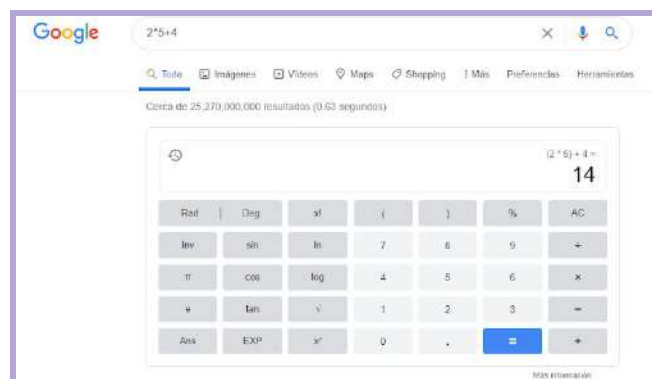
Google

2*5+4

Todo Imágenes Videos Maps Shopping ⋮ Más Preferencias Herramientas

Cerca de 25.270.000.000 resultados (0,63 segundos)

(2 * 5) + 4 =
14

| Rad &#124; Deg | x! | ( | ) | % | AC |
|---|---|---|---|---|---|
| Inv | sin | ln | 7 | 8 | 9 | ÷ |
| π | cos | log | 4 | 5 | 6 | × |
| e | tan | √ | 1 | 2 | 3 | − |
| Ans | EXP | $x^y$ | 0 | . | = | + |

Más información